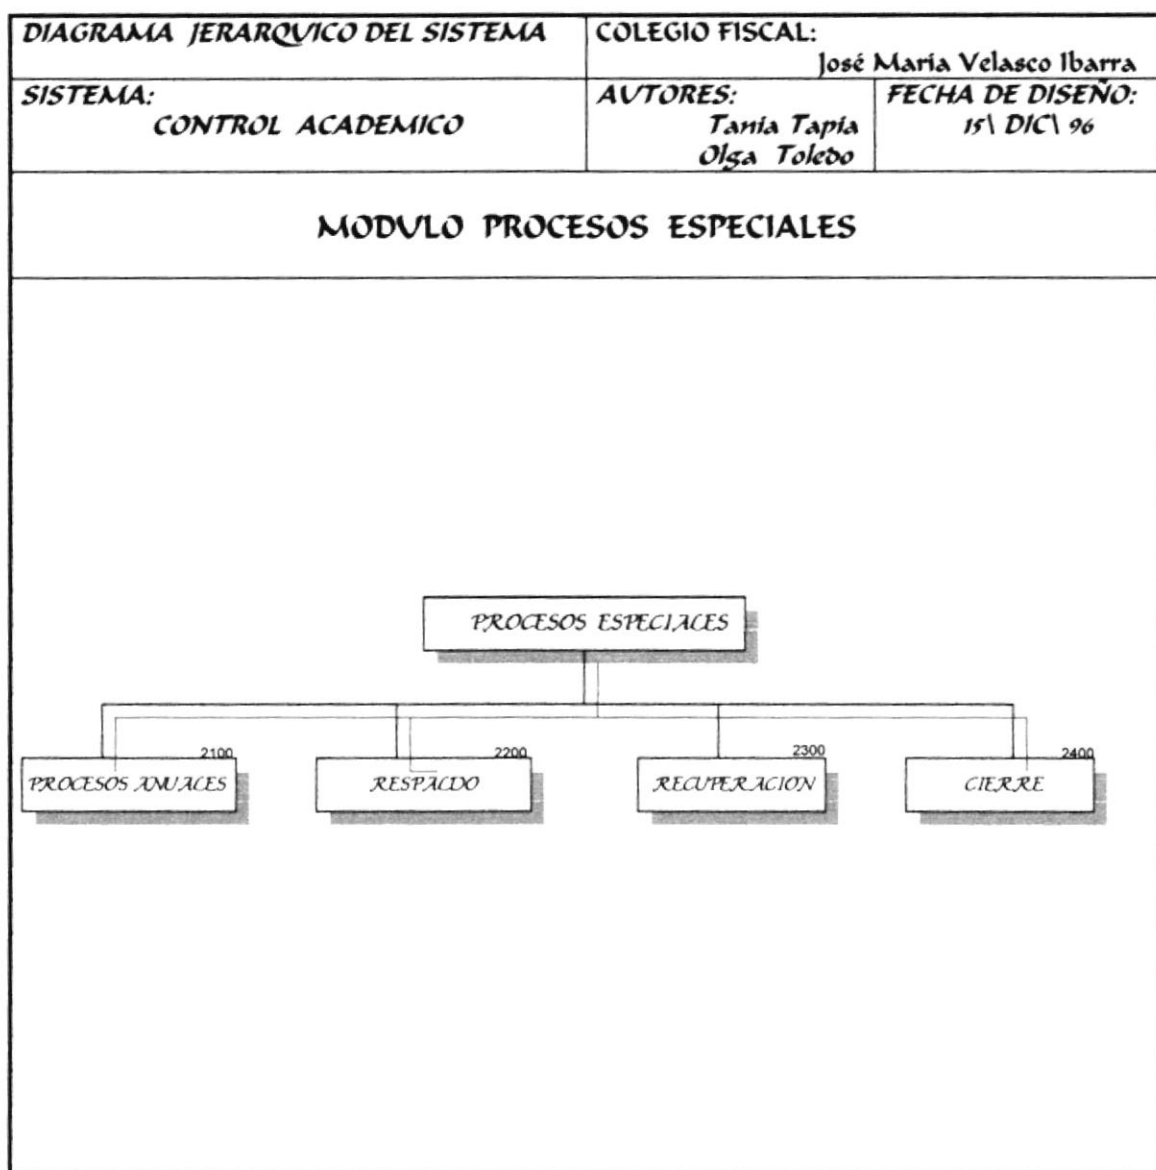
| DIAGRAMA JERARQUICO DEL SISTEMA | COLEGIO FISCAL: José Maria Velasco Ibarra | |
|---|---|---|
| SISTEMA: CONTROL ACADEMICO | AUTORES: Tania Tapia Olga Toledo | FECHA DE DISEÑO: 15\ DIC\ 96 |

MODULO PROCESOS ESPECIALES

PROCESOS ESPECIALES

2100
PROCESOS ANUALES

2200
RESPALDO

2300
RECUPERACION

2400
CIERRE